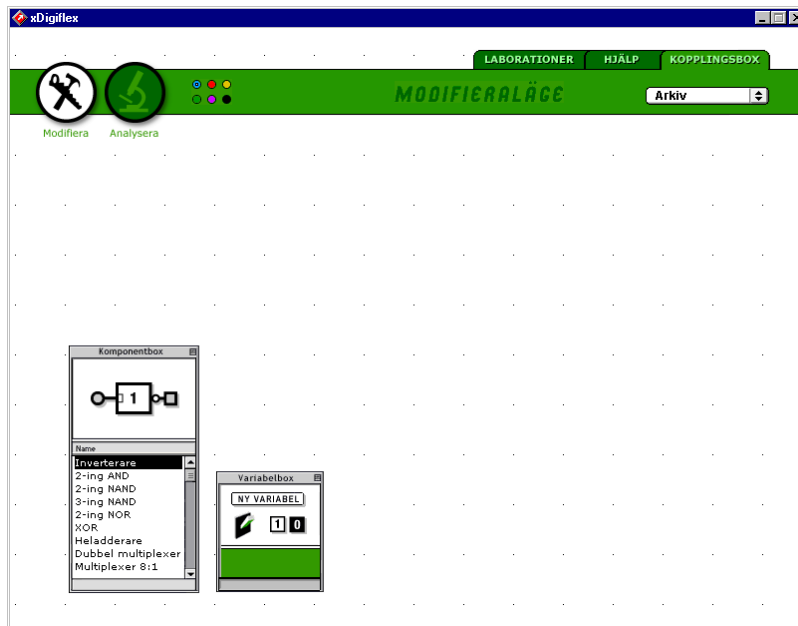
xDigiflex

LABORATIONER HJÄLP KOPPLINGSBOX

MODIFIERALÄGE

Arkiv

Modifiera Analysera

Komponentbox

1

Name
Inverterare
2-ing AND
2-ing NAND
3-ing NAND
2-ing NOR
XOR
Heladderare
Dubbel multiplexer
Multiplexer 8:1

Variabelbox

NY VARIABEL

1 0